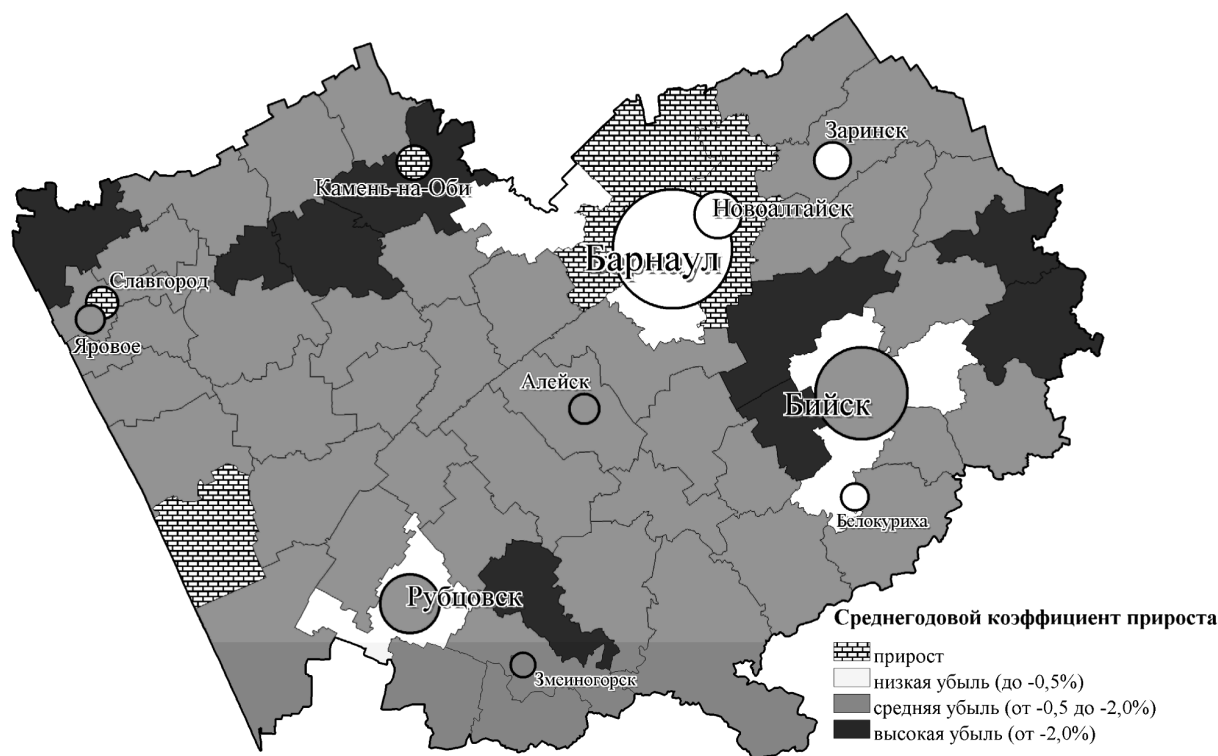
Заринск
Камень-на-Оби
Новоалтайск
Барнаул
Славгород
Яровое
Алейск
Бийск
Белокуриха
Рубцовск
Змеиногорск

Среднегодовой коэффициент прироста
прирост
низкая убыль (до -0,5%)
средняя убыль (от -0,5 до -2,0%)
высокая убыль (от -2,0%)